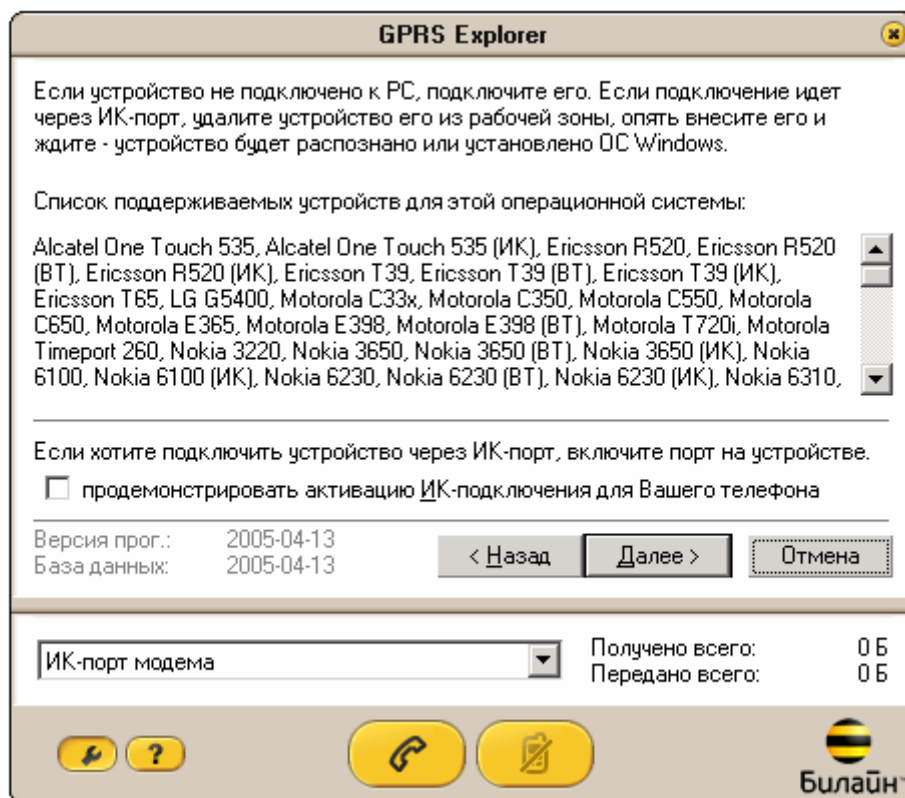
GPRS Explorer

Если устройство не подключено к PC, подключите его. Если подключение идет через ИК-порт, удалите устройство его из рабочей зоны, опять внесите его и ждите - устройство будет распознано или установлено ОС Windows.

Список поддерживаемых устройств для этой операционной системы:

Alcatel One Touch 535, Alcatel One Touch 535 (ИК), Ericsson R520, Ericsson R520 (BT), Ericsson R520 (ИК), Ericsson T39, Ericsson T39 (BT), Ericsson T39 (ИК), Ericsson T65, LG G5400, Motorola C33x, Motorola C350, Motorola C550, Motorola C650, Motorola E365, Motorola E398, Motorola E398 (BT), Motorola T720i, Motorola Timeport 260, Nokia 3220, Nokia 3650, Nokia 3650 (BT), Nokia 3650 (ИК), Nokia 6100, Nokia 6100 (ИК), Nokia 6230, Nokia 6230 (BT), Nokia 6230 (ИК), Nokia 6310,

Если хотите подключить устройство через ИК-порт, включите порт на устройстве.

продемонстрировать активацию ИК-подключения для Вашего телефона

Версия прог.: 2005-04-13
База данных: 2005-04-13

< Назад
Далее >
Отмена

ИК-порт модема

Получено всего: 0 Б
Передано всего: 0 Б

?

Билайн